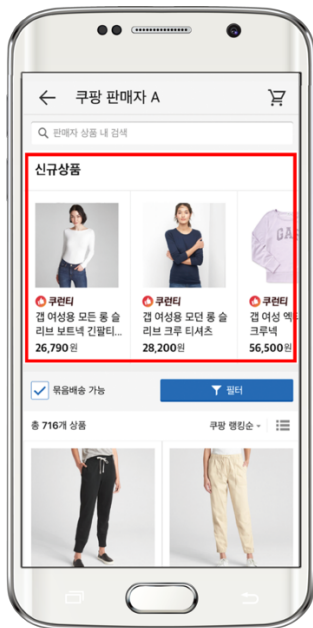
쿠팡 판매자 A

판매자 상품 내 검색

신규상품

쿠런티
갭 여성용 모든 롱 슬리브 보트넥 긴팔티...
26,790원

쿠런티
갭 여성용 모던 롱 슬리브 크루 티셔츠
28,200원

쿠런티
갭 여성 엑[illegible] 크루넥
56,500원

묶음배송 가능

필터

총 716개 상품

쿠팡 랭킹순